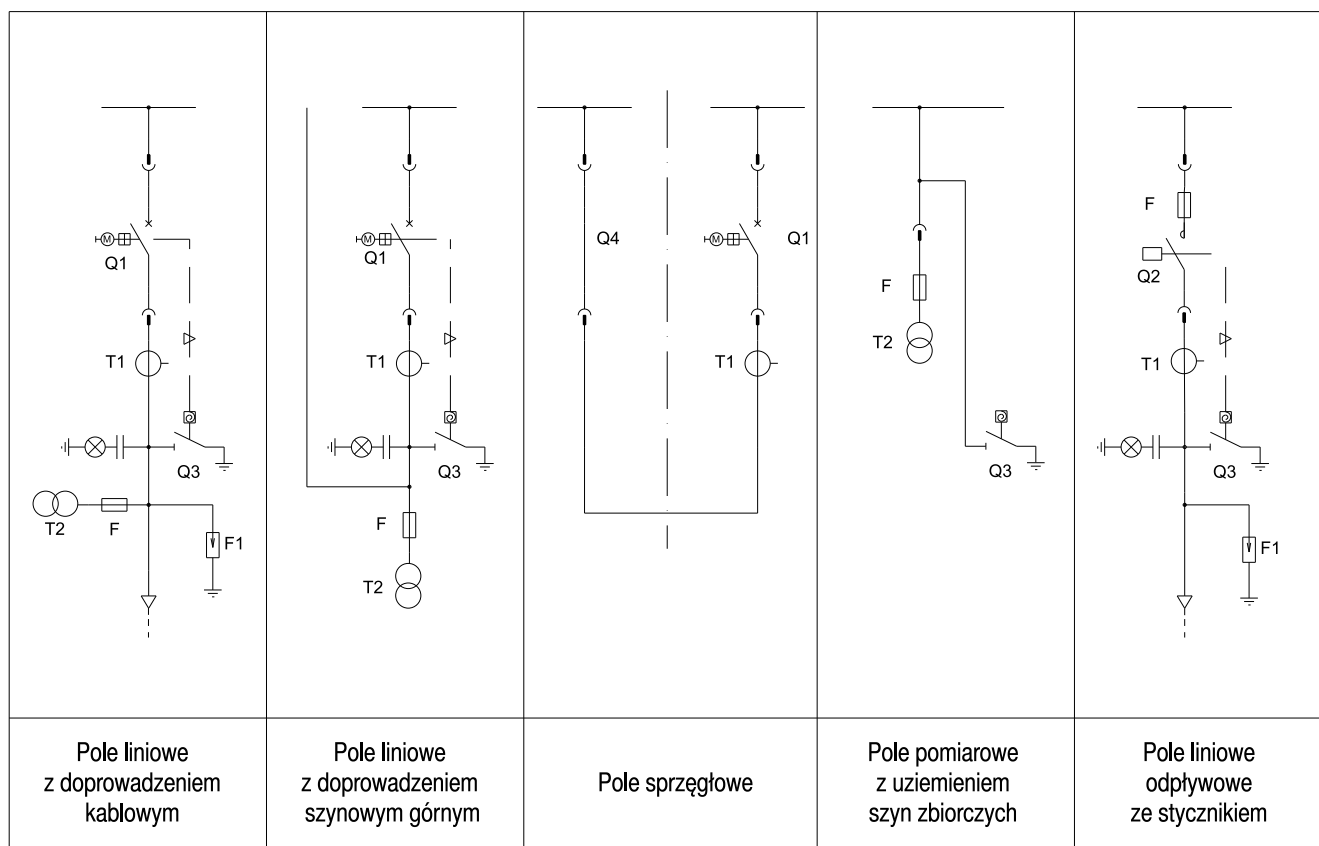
| Q1 T1 Q3 T2 F F1 | Q1 T1 Q3 F T2 | Q4 Q1 T1 | F T2 Q3 | F Q2 T1 Q3 F1 |
|---|---|---|---|---|
| Pole liniowe z doprowadzeniem kablowym | Pole liniowe z doprowadzeniem szynowym górnym | Pole sprzęgłowe | Pole pomiarowe z uziemieniem szyn zbiorczych | Pole liniowe odpływowe ze stycznikiem |